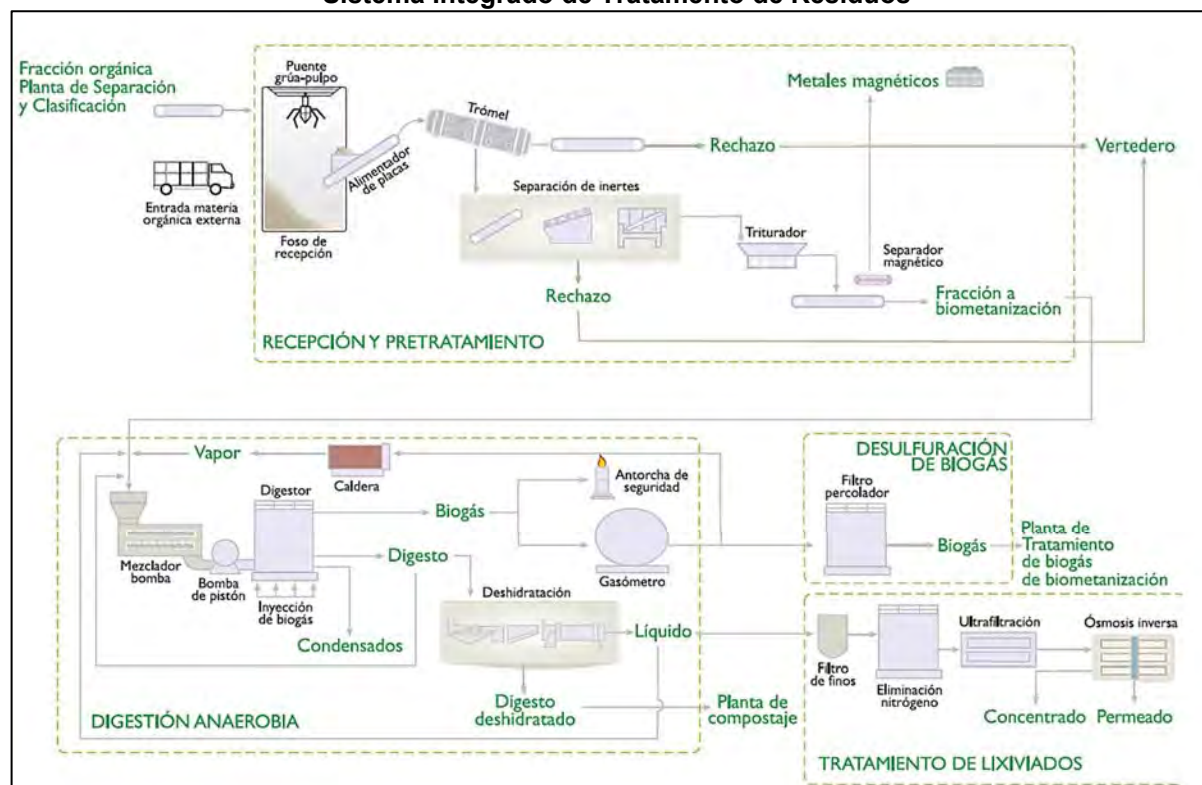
Sistema Integrado de Tratamiento de Residuos

Fracción orgánica Planta de Separación y Clasificación

Puente grúa-pulpo

Entrada materia orgánica externa

Foso de recepción

Alimentador de placas

Trómel

Metales magnéticos

Rechazo

Vertedero

Separación de inertes

Triturador

Separador magnético

Rechazo

Fracción a biometanización

RECEPCIÓN Y PRETRATAMIENTO

Vapor

Caldera

Antorcha de seguridad

Digestor

Biogás

Mezclador bomba

Bomba de pistón

Digesto

Gasómetro

Inyección de biogás

Condensados

Deshidratación

Líquido

Digesto deshidratado

Planta de compostaje

DIGESTIÓN ANAEROBIA

DESULFURACIÓN DE BIOGÁS

Filtro percolador

Biogás

Planta de Tratamiento de biogás de biometanización

Filtro de finos

Eliminación nitrógeno

Ultrafiltración

Ósmosis inversa

Concentrado

Permeado

TRATAMIENTO DE LIXIVIADOS